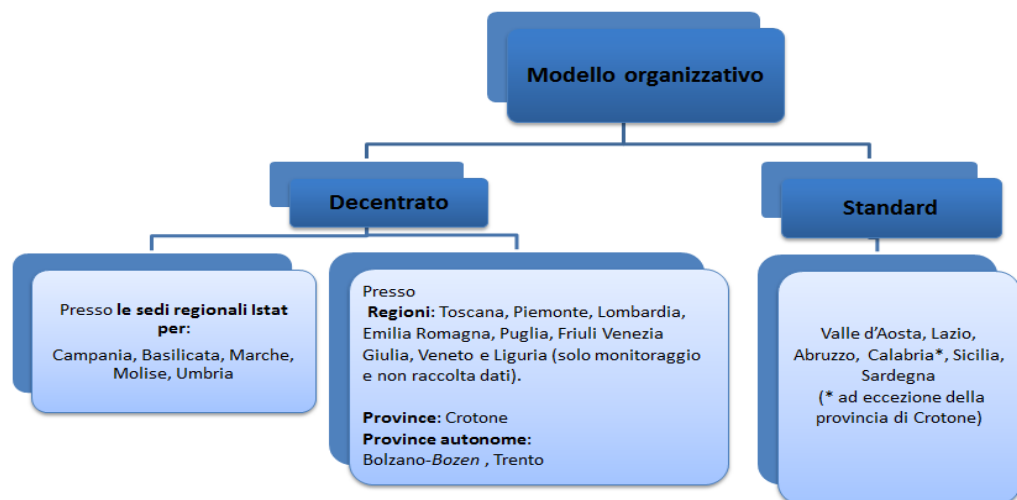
Modello organizzativo

Decentrato

Standard

Presso le sedi regionali Istat per:
Campania, Basilicata, Marche, Molise, Umbria

Presso
Regioni: Toscana, Piemonte, Lombardia, Emilia Romagna, Puglia, Friuli Venezia Giulia, Veneto e Liguria (solo monitoraggio e non raccolta dati).

Province: Crotone
Province autonome:
Bolzano-Bozen , Trento

Valle d'Aosta, Lazio, Abruzzo, Calabria*, Sicilia, Sardegna
(* ad eccezione della provincia di Crotone)